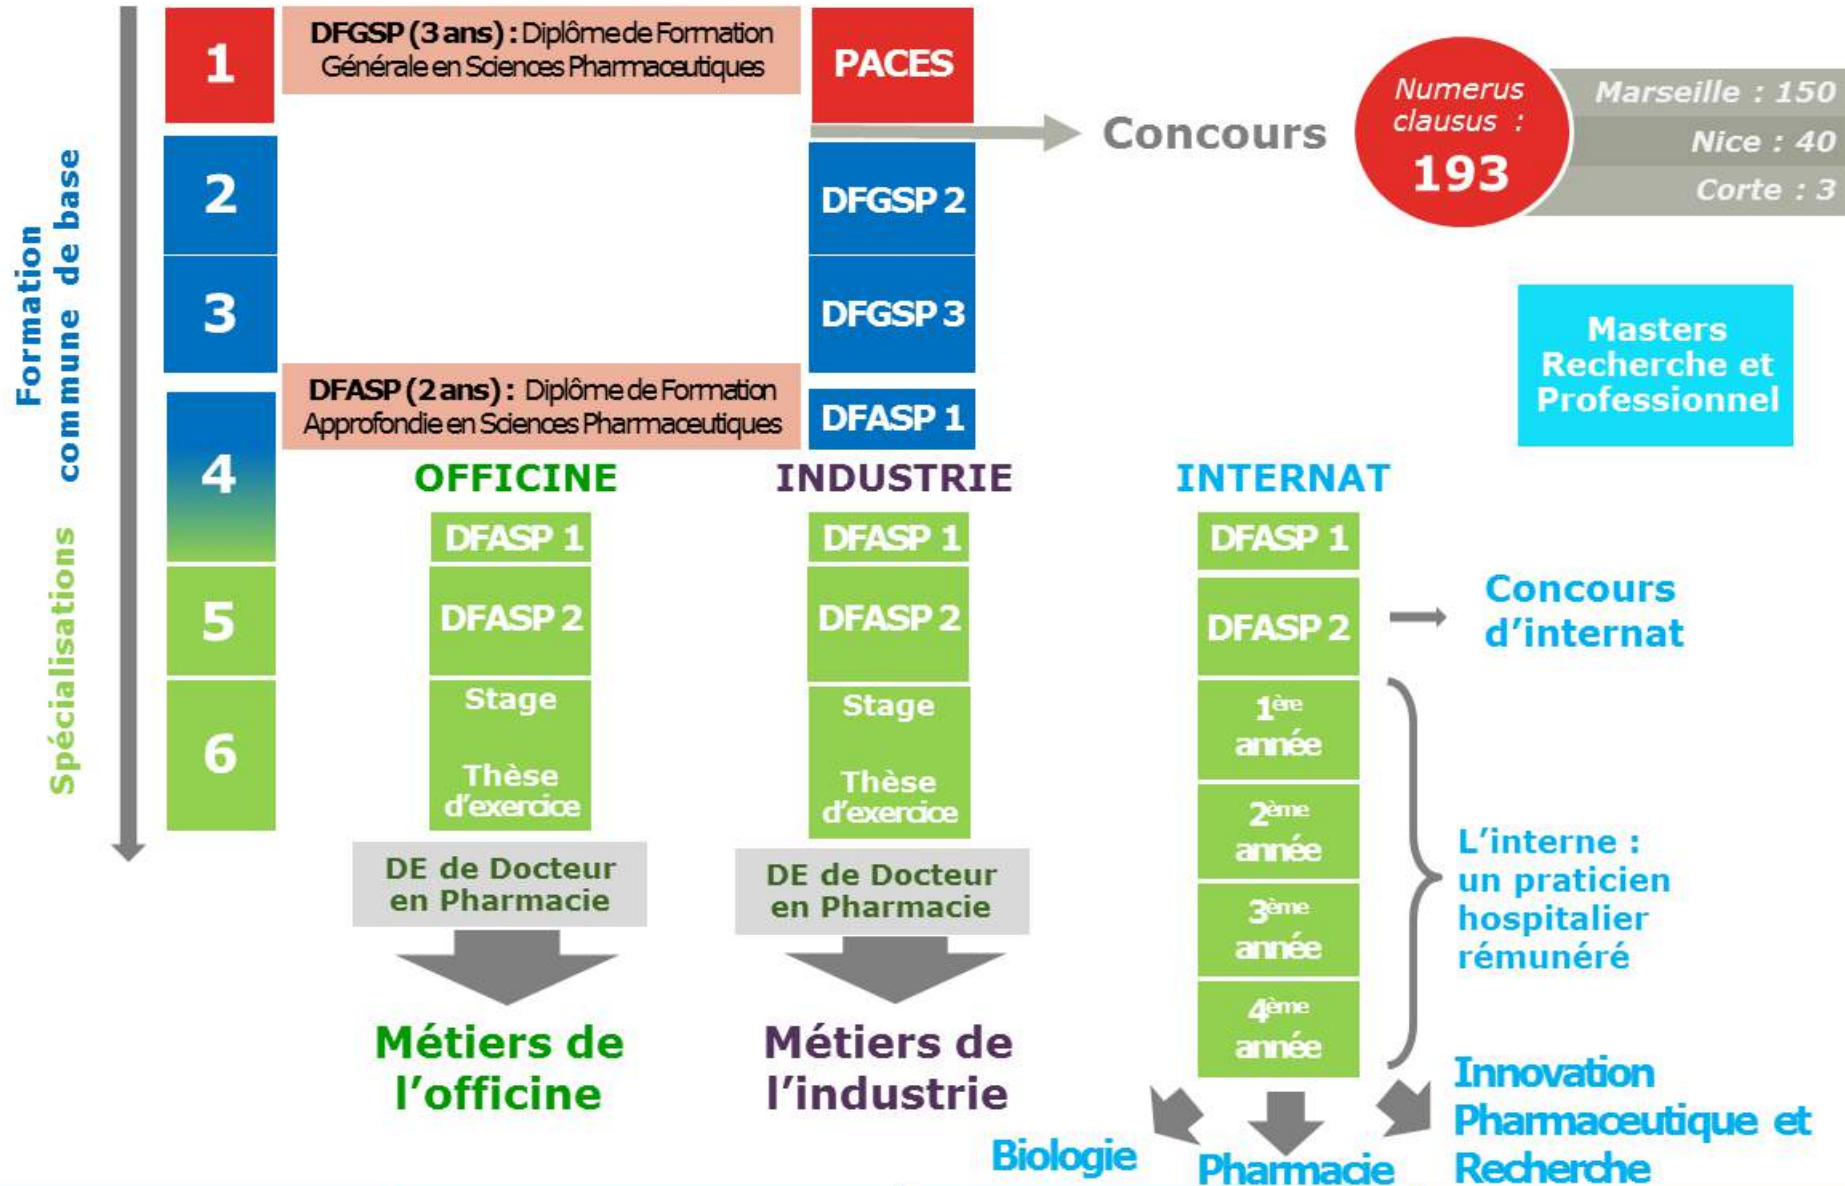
Formation commune de base

Spécialisations

1

2

3

4

5

6

DFGSP (3 ans) : Diplôme de Formation Générale en Sciences Pharmaceutiques

PACES

Concours

Numerus clausus : 193

Marseille : 150

Nice : 40

Corte : 3

DFGSP 2

DFGSP 3

DFASP (2 ans) : Diplôme de Formation Approfondie en Sciences Pharmaceutiques

DFASP 1

Masters Recherche et Professionnel

OFFICINE

DFASP 1

DFASP 2

Stage

Thèse d'exercice

DE de Docteur en Pharmacie

Métiers de l'officine

INDUSTRIE

DFASP 1

DFASP 2

Stage

Thèse d'exercice

DE de Docteur en Pharmacie

Métiers de l'industrie

INTERNAT

DFASP 1

DFASP 2

Concours d'internat

1$^{ère}$ année

2$^{ème}$ année

3$^{ème}$ année

4$^{ème}$ année

L'interne : un praticien hospitalier rémunéré

Biologie

Pharmacie

Innovation Pharmaceutique et Recherche